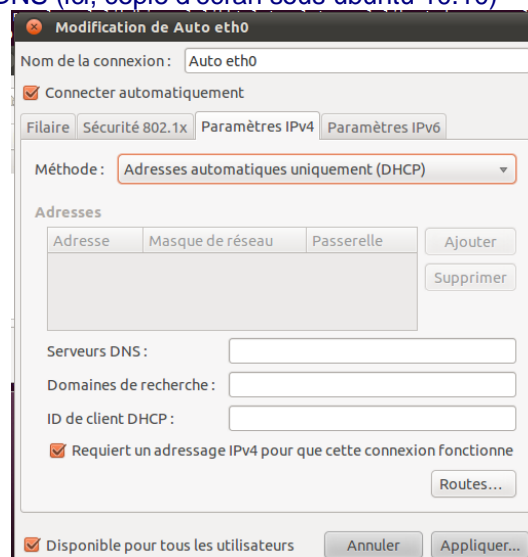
DNS (ici, copie d'écran sous ubuntu 10.10)

Modification de Auto eth0

Nom de la connexion : Auto eth0

Connecter automatiquement

Filaire | Sécurité 802.1x | Paramètres IPv4 | Paramètres IPv6

Méthode : Adresses automatiques uniquement (DHCP)

Adresses

| Adresse | Masque de réseau | Passerelle |
|---|---|---|

Ajouter

Supprimer

Serveurs DNS :

Domaines de recherche :

ID de client DHCP :

Requiert un adressage IPv4 pour que cette connexion fonctionne

Routes...

Disponible pour tous les utilisateurs

Annuler

Appliquer...